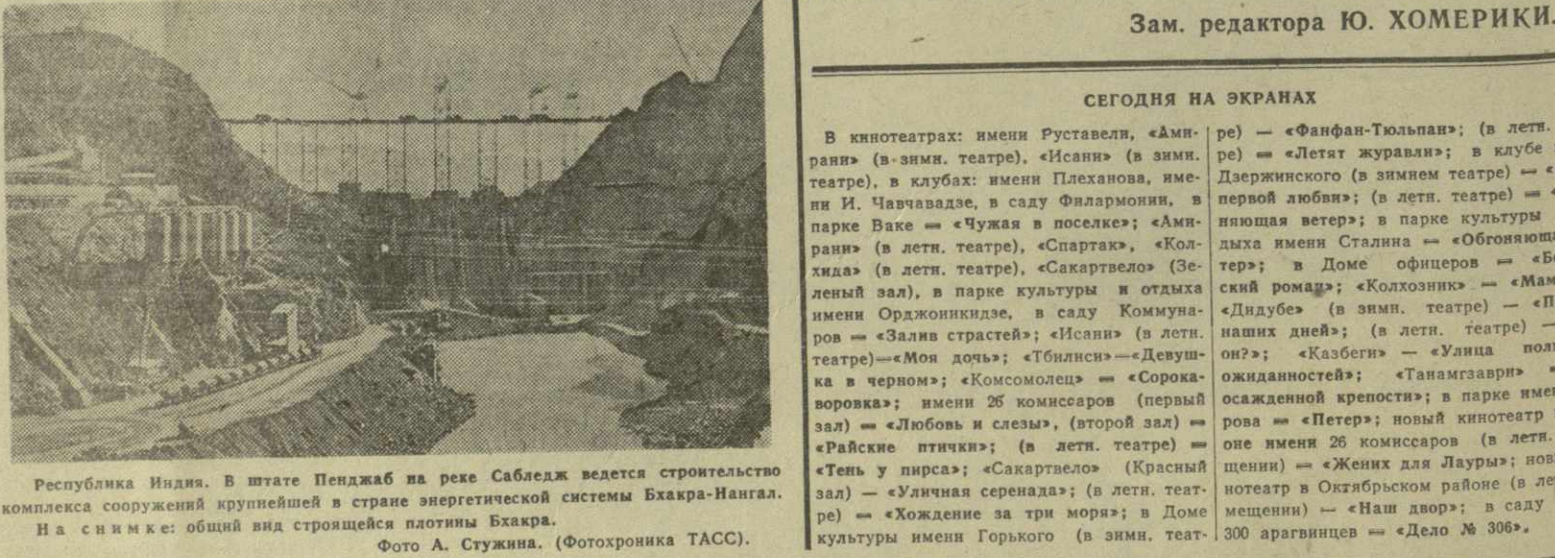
Республика Индия. В штате Пенджаб на реке Сабледж ведется строительство комплекса сооружений крупнейшей в стране энергетической системы Бхакра-Нангал.
На снимке: общий вид строящейся плотины Бхакра.
Фото А. Стужина. (Фотохроника ТАСС).

Зам. редактора Ю. ХОМЕРИКИ.

СЕГОДНЯ НА ЭКРАНАХ

В кинотеатрах: имени Руставели, «Амирани» (в зимн. театре), «Исани» (в зимн. театре), в клубах: имени Плеханова, имени И. Чавчавадзе, в саду Филармонии, в парке Ваке — «Чужая в поселке»; «Амирани» (в летн. театре), «Спартак», «Колхида» (в летн. театре), «Сакартвело» (Зеленый зал), в парке культуры и отдыха имени Орджоникидзе, в саду Коммунаров — «Залив страстей»; «Исани» (в летн. театре)—«Моя дочь»; «Тбилиси»—«Девушка в черном»; «Комсомолец» — «Сорока-воровка»; имени 26 комиссаров (первый зал) — «Любовь и слезы», (второй зал) — «Райские птички»; (в летн. театре) — «Тень у пирса»; «Сакартвело» (Красный зал) — «Уличная серенада»; (в летн. театре) — «Хождение за три моря»; в Доме культуры имени Горького (в зимн. театре) — «Фанфан-Тюльпан»; (в летн. театре) — «Летят журавли»; в клубе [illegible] Дзержинского (в зимнем театре) — «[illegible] первой любви»; (в летн. театре) — «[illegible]няющая ветер»; в парке культуры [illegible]дыха имени Сталина — «Обгоняюща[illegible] тер»; в Доме офицеров — «Б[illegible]ский роман»; «Колхозник» — «Мам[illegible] «Дидубе» (в зимн. театре) — «П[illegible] наших дней»; (в летн. театре) —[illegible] он?»; «Казбеги» — «Улица пол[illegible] ожиданностей»; «Танамгзаври» «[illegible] осажденной крепости»; в парке имен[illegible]рова — «Петер»; новый кинотеатр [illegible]оне имени 26 комиссаров (в летн. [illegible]щении) — «Жених для Лауры»; нов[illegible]нотеатр в Октябрьском районе (в ле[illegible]мещении) — «Наш двор»; в саду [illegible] 300 арагвинцев — «Дело № 306».